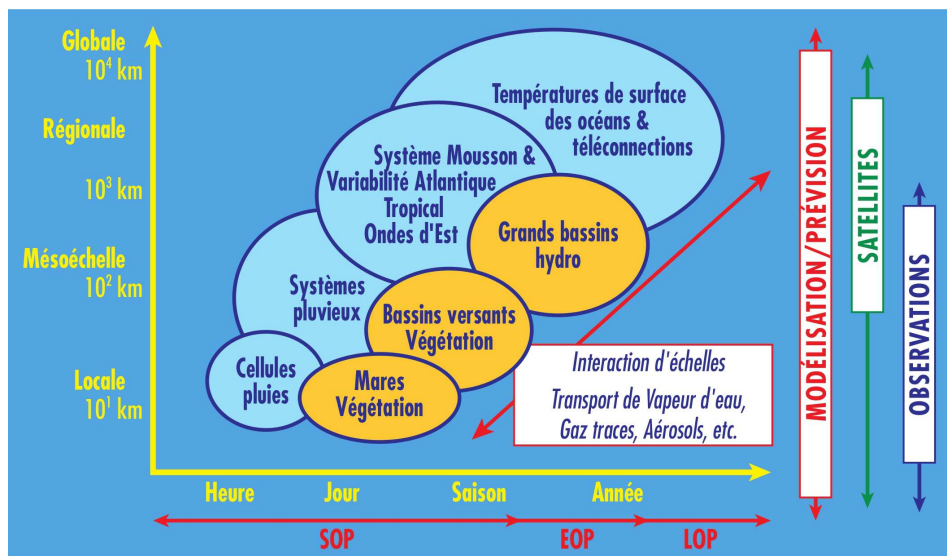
Globale
$10^4$ km

Régionale

$10^3$ km

Mésoéchelle
$10^2$ km

Locale
$10^1$ km

Températures de surface des océans & téléconnections

Système Mousson & Variabilité Atlantique Tropical Ondes d'Est

Grands bassins hydro

Systèmes pluvieux

Bassins versants Végétation

Cellules pluies

Mares Végétation

Interaction d'échelles

Transport de Vapeur d'eau, Gaz traces, Aérosols, etc.

Heure
Jour
Saison
Année

SOP
EOP
LOP

MODÉLISATION/PRÉVISION

SATELLITES

OBSERVATIONS